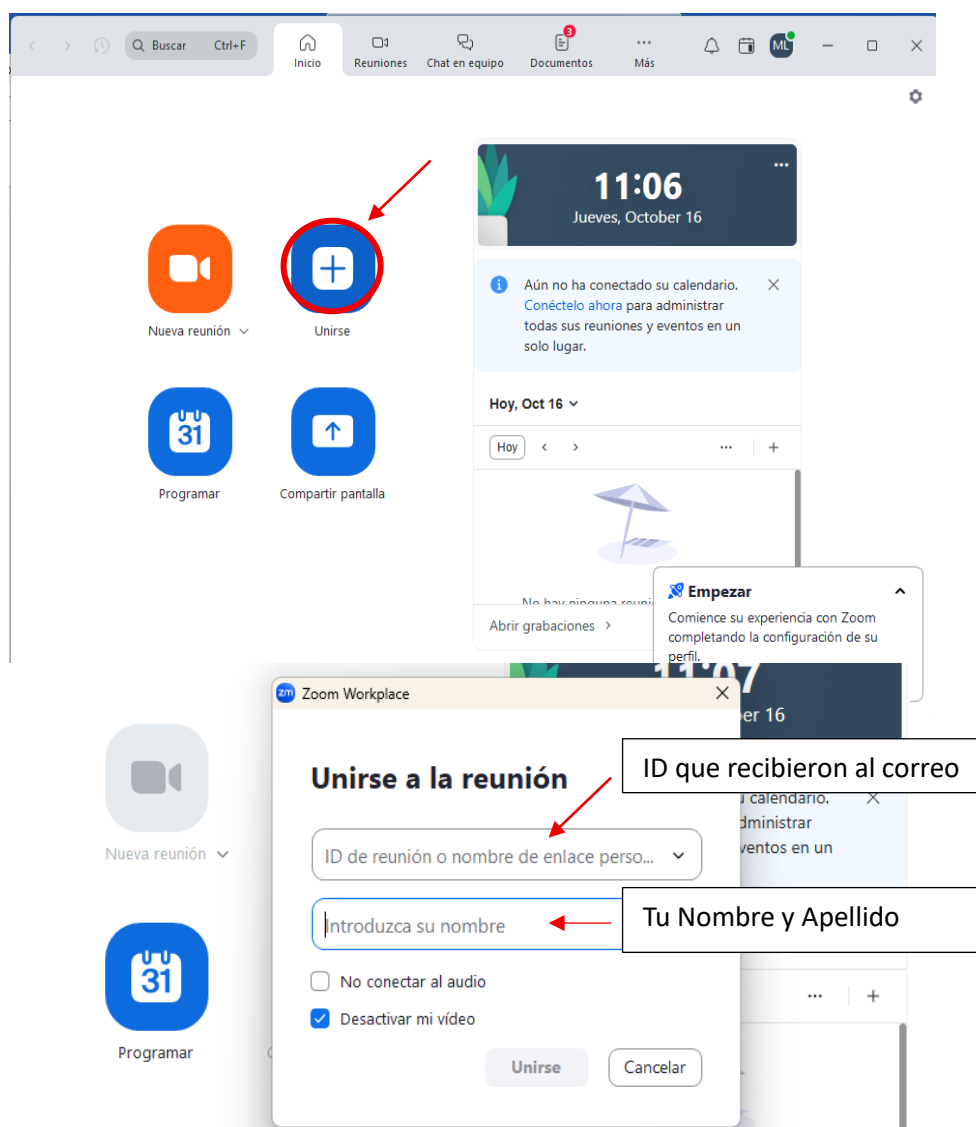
Buscar Ctrl+F

Inicio

Reuniones

Chat en equipo

3

Documentos

Más

ML

11:06

Jueves, October 16

Aún no ha conectado su calendario. Conéctelo ahora para administrar todas sus reuniones y eventos en un solo lugar.

Nueva reunión

Unirse

Programar

Compartir pantalla

Hoy, Oct 16

Hoy

No hay ninguna reuni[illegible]

Abrir grabaciones

Empezar

Comience su experiencia con Zoom completando la configuración de su perfil.

11:07

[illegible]ber 16

Zoom Workplace

Unirse a la reunión

ID que recibieron al correo

ID de reunión o nombre de enlace perso...

Introduzca su nombre

Tu Nombre y Apellido

No conectar al audio

Desactivar mi vídeo

Unirse

Cancelar

Nueva reunión

31

Programar

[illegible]u calendario.

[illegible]dministrar

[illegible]ventos en un